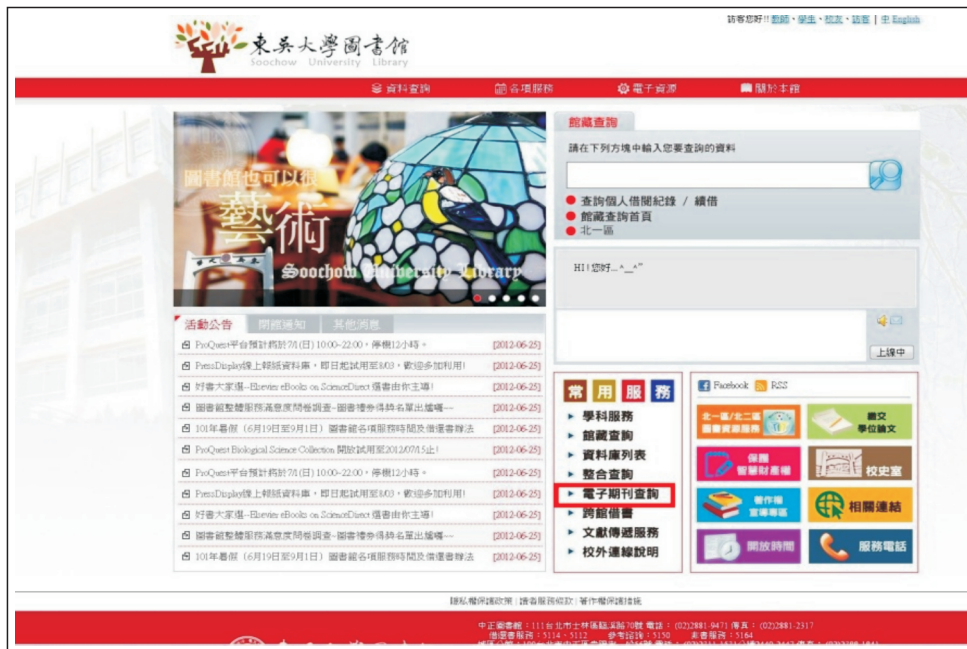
東吳大學圖書館
Soochow University Library

訪客您好!! 教師・學生・校友・訪客 | 中 English

資料查詢　各項服務　電子資源　關於本館

圖書館也可以很
藝術
Soochow University Library

館藏查詢
請在下列方塊中輸入您要查詢的資料
查詢個人借閱紀錄 / 續借
館藏查詢首頁
北一區

HI!您好...^_^"

上線中

活動公告　閉館通知　其他消息

ProQuest平台預計將於7/1(日) 10:00~22:00，停機12小時。 [2012-06-25]
PressDisplay線上報紙資料庫，即日起試用至8/03，歡迎多加利用! [2012-06-25]
好書大家讀--Elsevier eBooks on ScienceDirect 借書由你主導! [2012-06-25]
圖書館整體服務滿意度問卷調查--圖書禮券得獎名單出爐囉~~ [2012-06-25]
101年暑假（6月19日至9月1日）圖書館各項服務時間及借還書辦法 [2012-06-25]
ProQuest Biological Science Collection 開放試用至2012/07/15止! [2012-06-25]
ProQuest平台預計將於7/1(日) 10:00~22:00，停機12小時。 [2012-06-25]
PressDisplay線上報紙資料庫，即日起試用至8/03，歡迎多加利用! [2012-06-25]
好書大家讀--Elsevier eBooks on ScienceDirect 借書由你主導! [2012-06-25]
圖書館整體服務滿意度問卷調查--圖書禮券得獎名單出爐囉~~ [2012-06-25]
101年暑假（6月19日至9月1日）圖書館各項服務時間及借還書辦法 [2012-06-25]

常 用 服 務
學科服務
館藏查詢
資料庫列表
整合查詢
電子期刊查詢
跨館借書
文獻傳遞服務
校外連線說明

Facebook RSS
北一區/北二區圖書資源服務
國文學位論文
保護智慧財產權
校史室
著作權宣導專區
相關連結
開放時間
服務電話

隱私權保護政策 | 讀者服務條款 | 著作權保護措施

中正圖書館：111台北市士林區臨溪路70號 電話：(02)2881-9471 傳真：(02)2881-2317
借還書服務：5114、5112　參考諮詢：5150　影書服務：5164
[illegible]